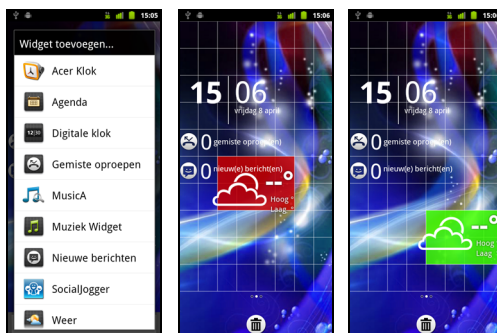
15:05

Widget toevoegen...

Acer Klok

Agenda

12:30 Digitale klok

Gemiste oproepen

MusicA

Muziek Widget

Nieuwe berichten

SocialJogger

Weer

15:06

15 06 vrijdag 8 april

0 gemiste oproep(en)

0 nieuw(e) bericht(en)

--°

Hoog

Laag

15:06

15 06 vrijdag 8 april

0 gemiste oproep(en)

0 nieuw(e) bericht(en)

--

Hoog

Laag